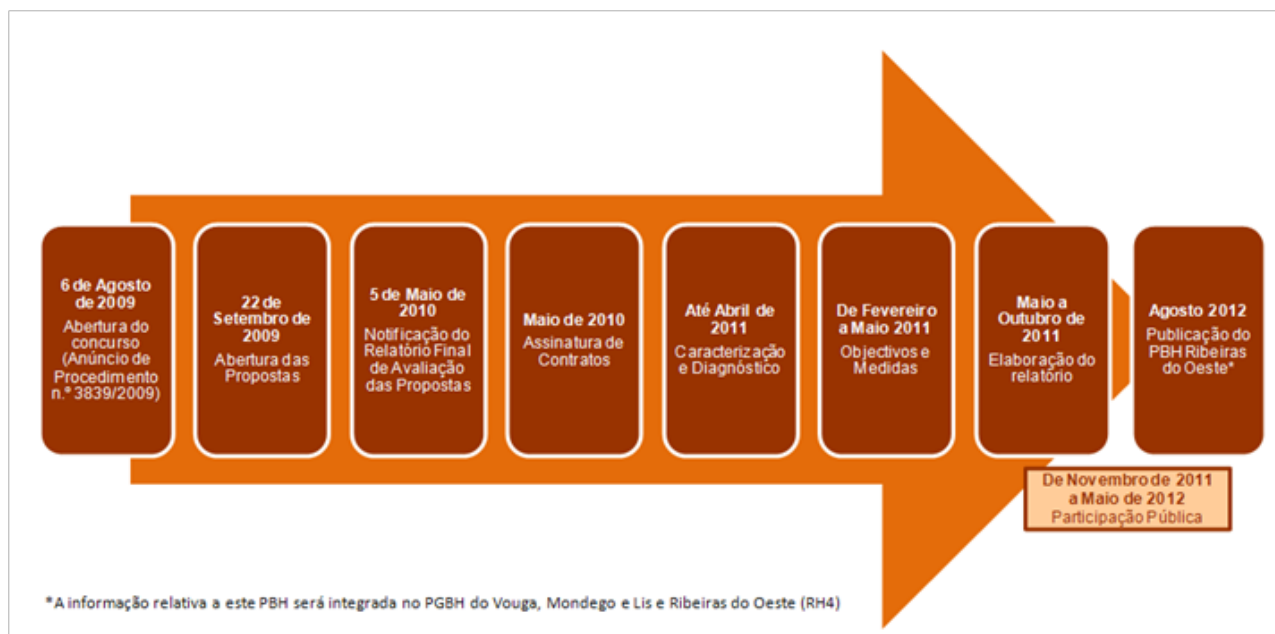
**6 de Agosto de 2009**
Abertura do concurso (Anúncio de Procedimento n.º 3839/2009)

**22 de Setembro de 2009**
Abertura das Propostas

**5 de Maio de 2010**
Notificação do Relatório Final de Avaliação das Propostas

**Maio de 2010**
Assinatura de Contratos

**Até Abril de 2011**
Caracterização e Diagnóstico

**De Fevereiro a Maio 2011**
Objectivos e Medidas

**Maio a Outubro de 2011**
Elaboração do relatório

**Agosto 2012**
Publicação do PBH Ribeiras do Oeste*

**De Novembro de 2011 a Maio de 2012**
Participação Pública

*A informação relativa a este PBH será integrada no PGBH do Vouga, Mondego e Lis e Ribeiras do Oeste (RH4)